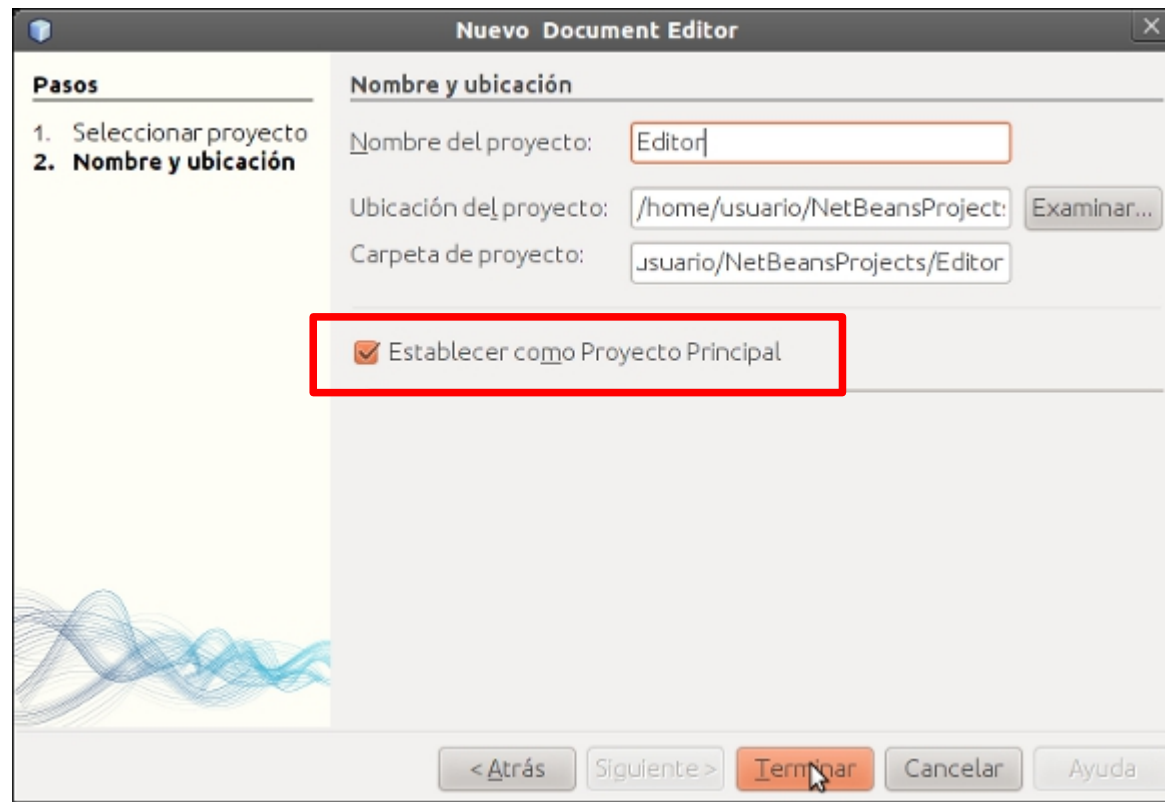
Nuevo Document Editor

Pasos

1. Seleccionar proyecto
2. Nombre y ubicación

Nombre y ubicación

Nombre del proyecto: Editor

Ubicación del proyecto: /home/usuario/NetBeansProject: Examinar...

Carpeta de proyecto: usuario/NetBeansProjects/Editor

Establecer como Proyecto Principal

< Atrás   Siguiente >   Terminar   Cancelar   Ayuda